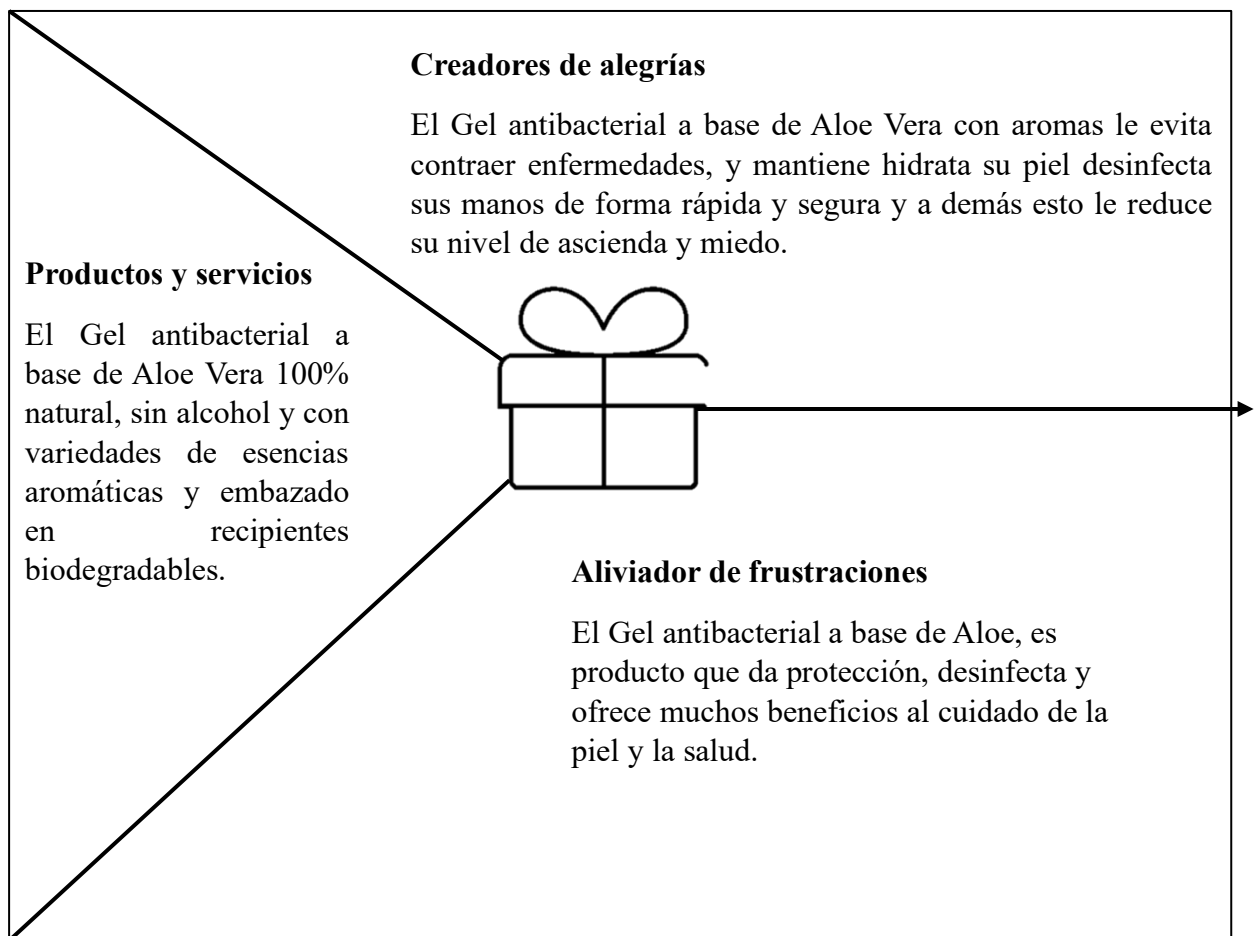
**Creadores de alegrías**

El Gel antibacterial a base de Aloe Vera con aromas le evita contraer enfermedades, y mantiene hidrata su piel desinfecta sus manos de forma rápida y segura y a demás esto le reduce su nivel de ascienda y miedo.

**Productos y servicios**

El Gel antibacterial a base de Aloe Vera 100% natural, sin alcohol y con variedades de esencias aromáticas y embazado en recipientes biodegradables.

**Aliviador de frustraciones**

El Gel antibacterial a base de Aloe, es producto que da protección, desinfecta y ofrece muchos beneficios al cuidado de la piel y la salud.